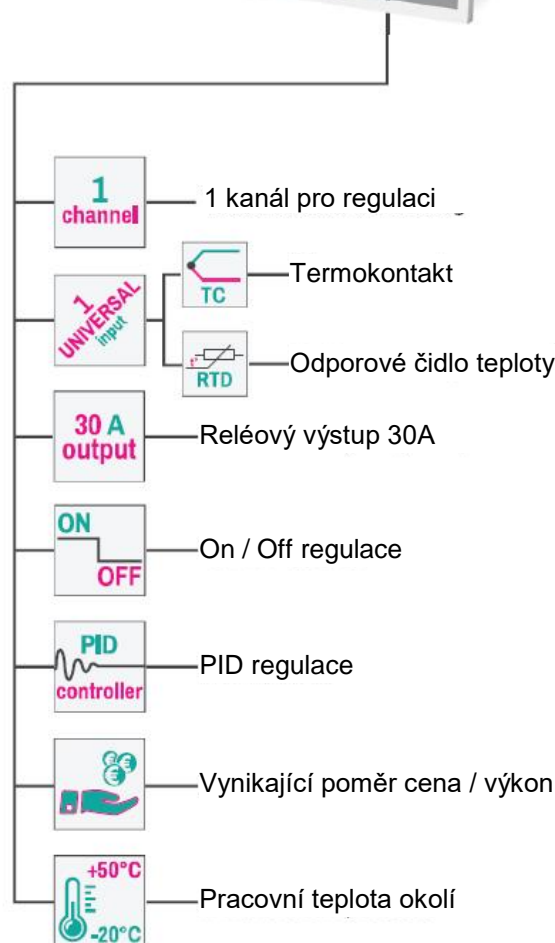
1
channel
1 kanál pro regulaci

1
UNIVERSAL
input

TC
Termokontakt

$t^o$
RTD
Odporové čidlo teploty

30 A
output
Reléový výstup 30A

ON
OFF
On / Off regulace

PID
controller
PID regulace

Vynikající poměr cena / výkon

+50°C
-20°C
Pracovní teplota okolí